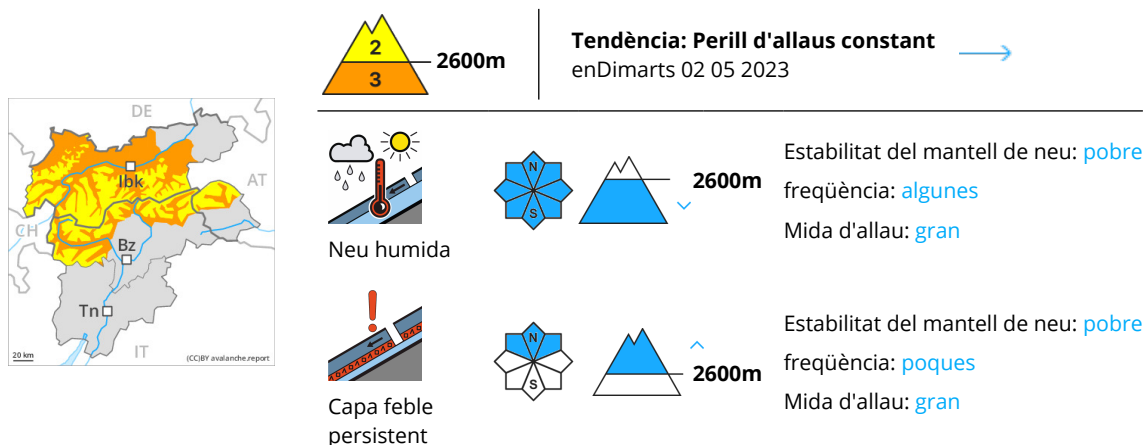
DE
AT
CH
Ibk
Bz
Tn
IT
20 km
(CC)BY avalanche.report

2
3
2600m

Tendència: Perill d'allaus constant
enDimarts 02 05 2023

Neu humida
N
S
2600m
Estabilitat del mantell de neu: pobre
freqüència: algunes
Mida d'allau: gran

Capa feble persistent
N
S
2600m
Estabilitat del mantell de neu: pobre
freqüència: poques
Mida d'allau: gran